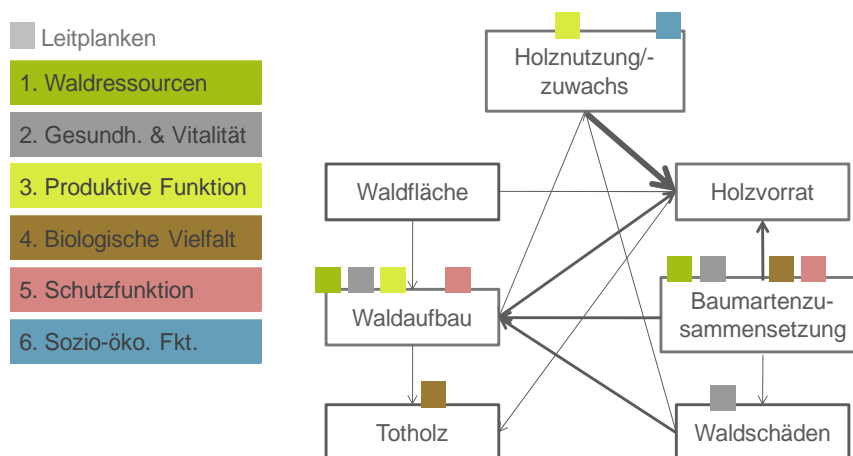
Leitplanken

1. Waldressourcen

2. Gesundh. & Vitalität

3. Produktive Funktion

4. Biologische Vielfalt

5. Schutzfunktion

6. Sozio-öko. Fkt.

Holznutzung/-zuwachs

Waldfläche

Holzvorrat

Waldaufbau

Baumartenzusammensetzung

Totholz

Waldschäden